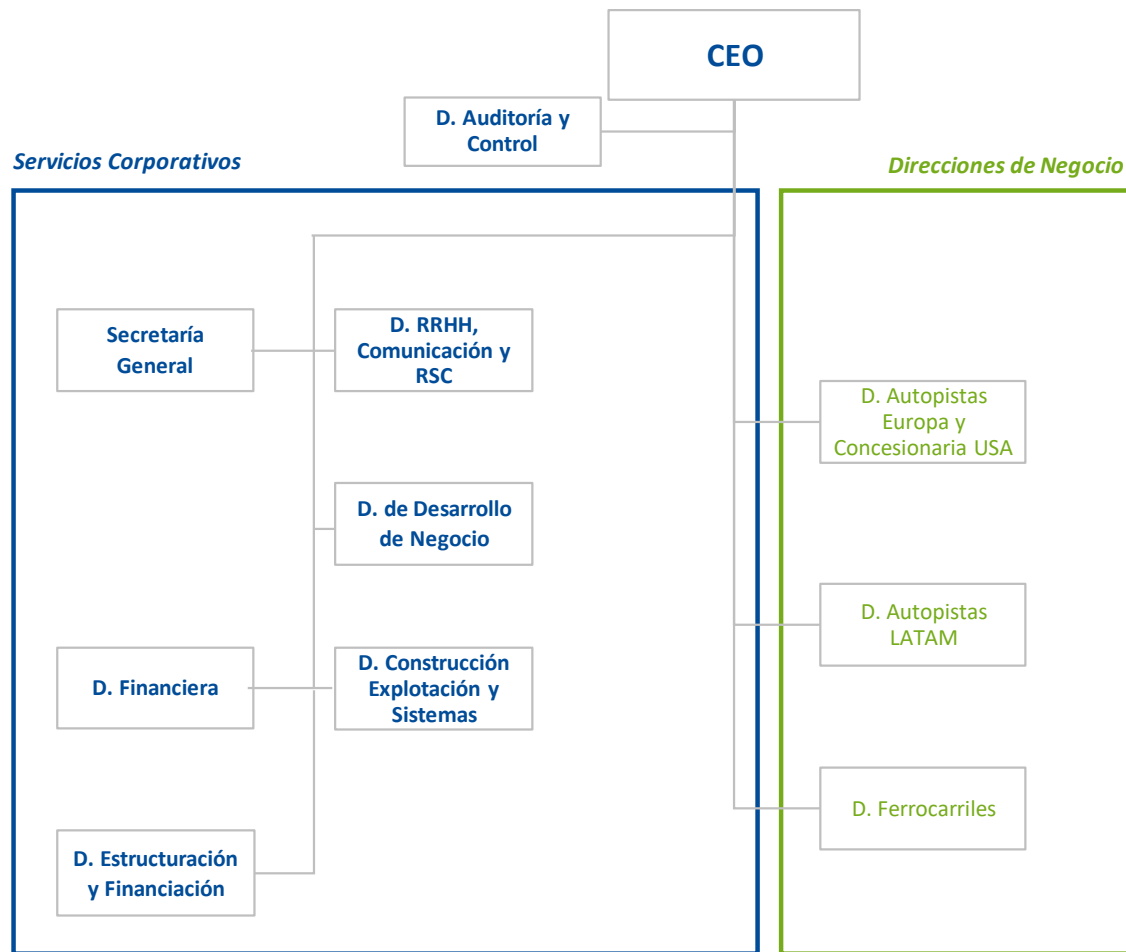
CEO

D. Auditoría y Control

Servicios Corporativos

Direcciones de Negocio

Secretaría General

D. RRHH, Comunicación y RSC

D. Autopistas Europa y Concesionaria USA

D. de Desarrollo de Negocio

D. Autopistas LATAM

D. Financiera

D. Construcción Explotación y Sistemas

D. Ferrocarriles

D. Estructuración y Financiación